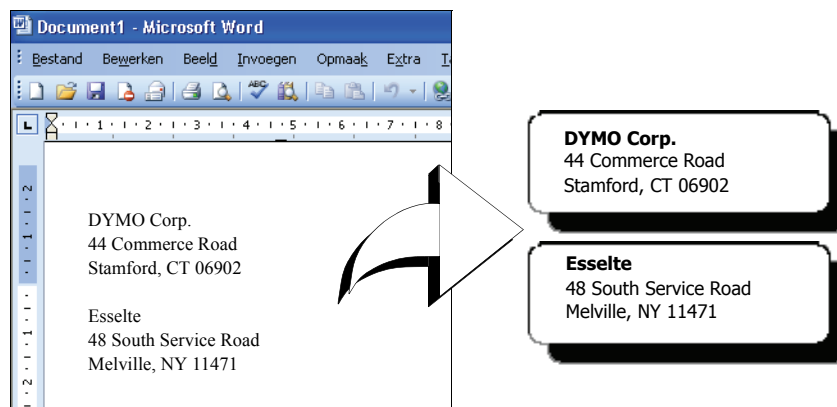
Document1 - Microsoft Word

Bestand Bewerken Beeld Invoegen Opmaak Extra T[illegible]

1 · 2 · 3 · 4 · 5 · 6 · 7 · 8

DYMO Corp.
44 Commerce Road
Stamford, CT 06902

Esselte
48 South Service Road
Melville, NY 11471

DYMO Corp.
44 Commerce Road
Stamford, CT 06902

Esselte
48 South Service Road
Melville, NY 11471